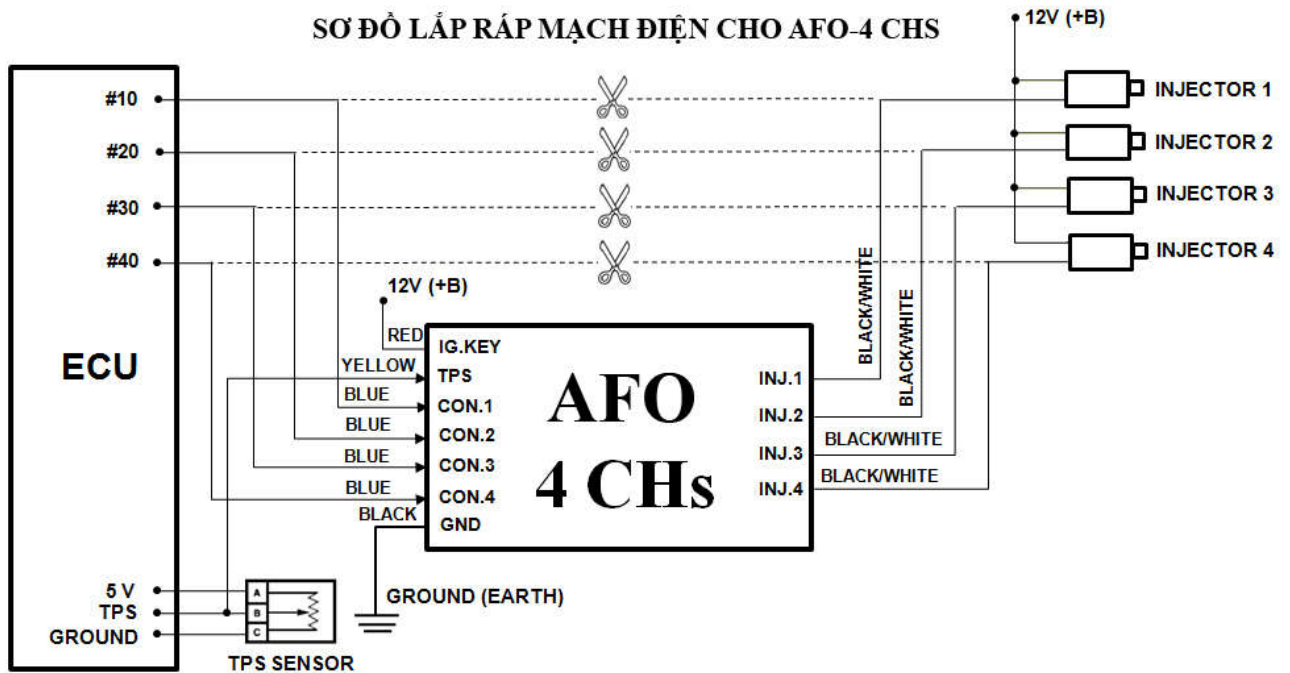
SƠ ĐỒ LẮP RÁP MẠCH ĐIỆN CHO AFO-4 CHS

12V (+B)

INJECTOR 1
INJECTOR 2
INJECTOR 3
INJECTOR 4

#10
#20
#30
#40

ECU

12V (+B)
RED
YELLOW
BLUE
BLUE
BLUE
BLUE
BLACK

IG.KEY
TPS
CON.1
CON.2
CON.3
CON.4
GND

AFO
4 CHs

INJ.1
INJ.2
INJ.3
INJ.4

BLACK/WHITE
BLACK/WHITE
BLACK/WHITE
BLACK/WHITE

5 V
TPS
GROUND

A
B
C

TPS SENSOR

GROUND (EARTH)